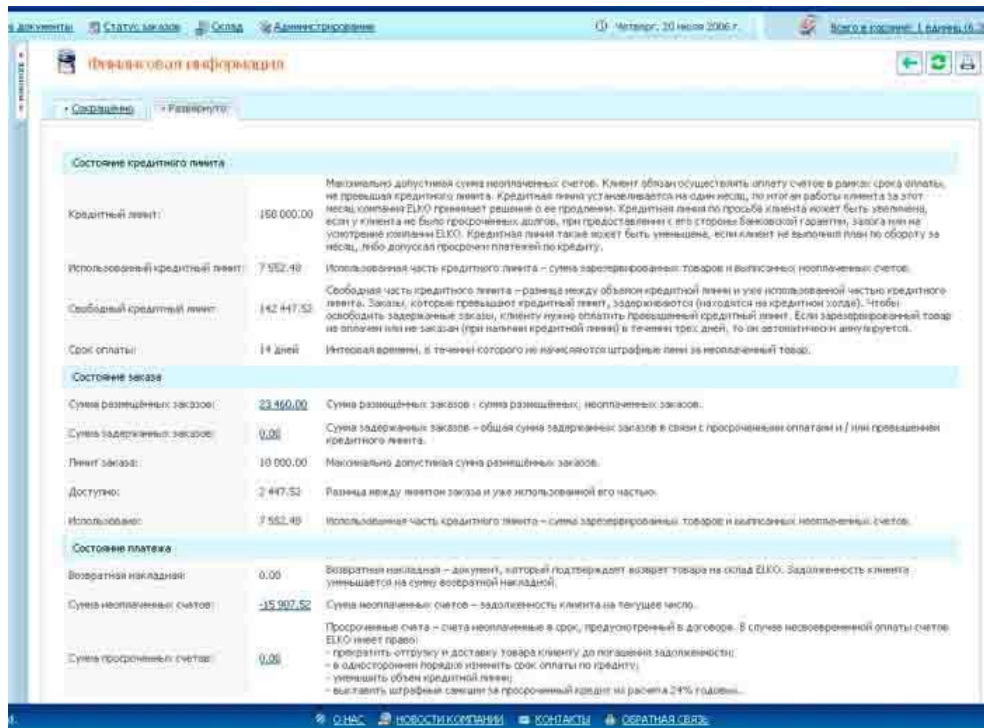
Документы | Статус заказов | Склад | Администрирование | Четверг, 20 июля 2006 г. | Всего в корзине: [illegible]

Финансовая информация

Сокращенно | Развернуто

Состояние кредитного лимита

| | | |
|---|---|---|
| Кредитный лимит: | 150 000.00 | Максимально допустимая сумма неоплаченных счетов. Клиент обязан осуществлять оплату счетов в рамках срока оплаты, не превышая кредитного лимита. Кредитная линия устанавливается на один месяц, по итогам работы клиента за этот месяц компания ELKO принимает решение о ее продлении. Кредитная линия по просьбе клиента может быть увеличена, если у клиента не было просроченных долгов, при предоставлении с его стороны банковской гарантии, залога или не усмотрение компании ELKO. Кредитная линия также может быть уменьшена, если клиент не выполнил план по обороту за месяц, либо допускал просрочки платежей по кредиту. |
| Использованный кредитный лимит: | 7 552.48 | Использованная часть кредитного лимита – сумма зарезервированных товаров и выписанных неоплаченных счетов. |
| Свободный кредитный лимит: | 142 447.52 | Свободная часть кредитного лимита – разница между объемом кредитной линии и уже использованной частью кредитного лимита. Заказы, которые превышают кредитный лимит, задерживаются (находятся на кредитном холде). Чтобы освободить задержанные заказы, клиенту нужно оплатить превышенный кредитный лимит. Если зарезервированный товар не оплачен или не заказан (при наличии кредитной линии) в течении трех дней, то он автоматически аннулируется. |
| Срок оплаты: | 14 дней | Интервал времени, в течении которого не начисляются штрафные пени за неоплаченный товар. |

Состояние заказа

| | | |
|---|---|---|
| Сумма размещённых заказов: | 23 460.00 | Сумма размещённых заказов – сумма размещённых неоплаченных заказов. |
| Сумма задержанных заказов: | 0.00 | Сумма задержанных заказов – общая сумма задержанных заказов в связи с просроченными оплатами и / или превышением кредитного лимита. |
| Лимит заказа: | 10 000.00 | Максимально допустимая сумма размещённых заказов. |
| Доступно: | 2 447.52 | Разница между лимитом заказа и уже использованной его частью. |
| Использовано: | 7 552.48 | Использованная часть кредитного лимита – сумма зарезервированных товаров и выписанных неоплаченных счетов. |

Состояние платежа

| | | |
|---|---|---|
| Возвратная накладная: | 0.00 | Возвратная накладная – документ, который подтверждает возврат товара на склад ELKO. Задолженность клиента уменьшается на сумму возвратной накладной. |
| Сумма неоплаченных счетов: | -15 907.52 | Сумма неоплаченных счетов – задолженность клиента на текущее число. |
| Сумма просроченных счетов: | 0.00 | Просроченные счета – счета неоплаченные в срок, предусмотренный в договоре. В случае несвоевременной оплаты счетов ELKO имеет право: - прекратить отгрузку и доставку товара клиенту до погашения задолженности; - в одностороннем порядке изменить срок оплаты по кредиту; - уменьшить объем кредитной линии; - выставить штрафные санкции за просроченный кредит из расчета 24% годовых. |

О НАС | НОВОСТИ КОМПАНИИ | КОНТАКТЫ | ОБРАТНАЯ СВЯЗЬ